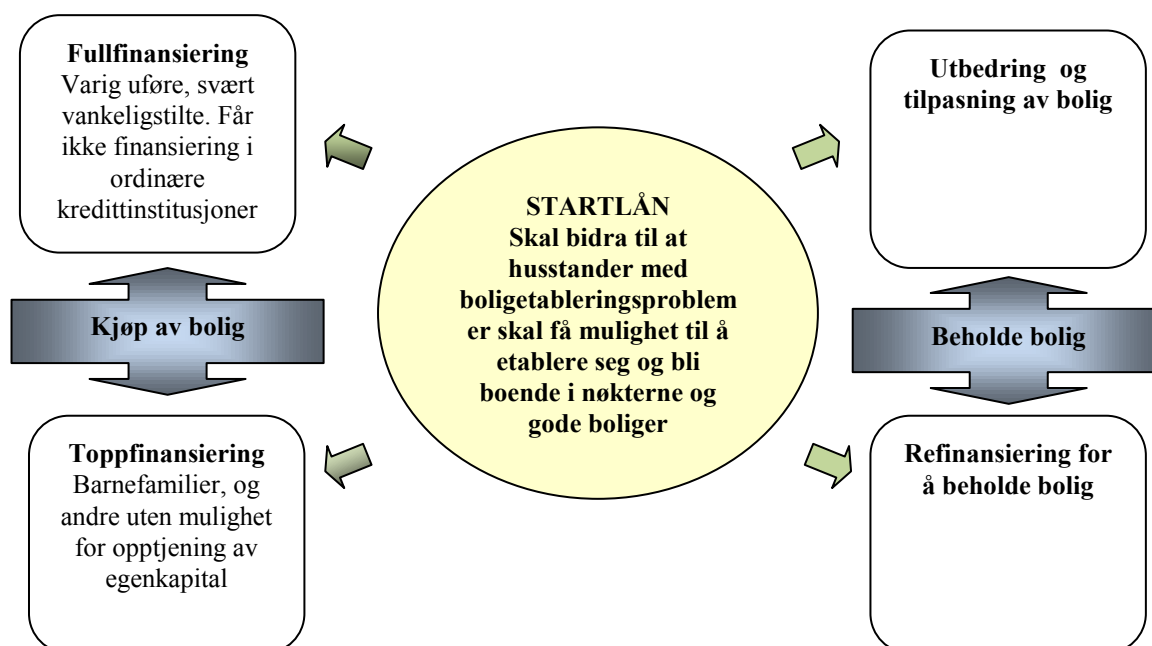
Fullfinansiering
Varig uføre, svært vankeligstilte. Får ikke finansiering i ordinære kredittinstitusjoner

Kjøp av bolig

Toppfinansiering
Barnefamilier, og andre uten mulighet for opptjening av egenkapital

STARTLÅN
Skal bidra til at husstander med boligetableringsproblemer skal få mulighet til å etablere seg og bli boende i nøkterne og gode boliger

Utbedring og tilpasning av bolig

Beholde bolig

Refinansiering for å beholde bolig